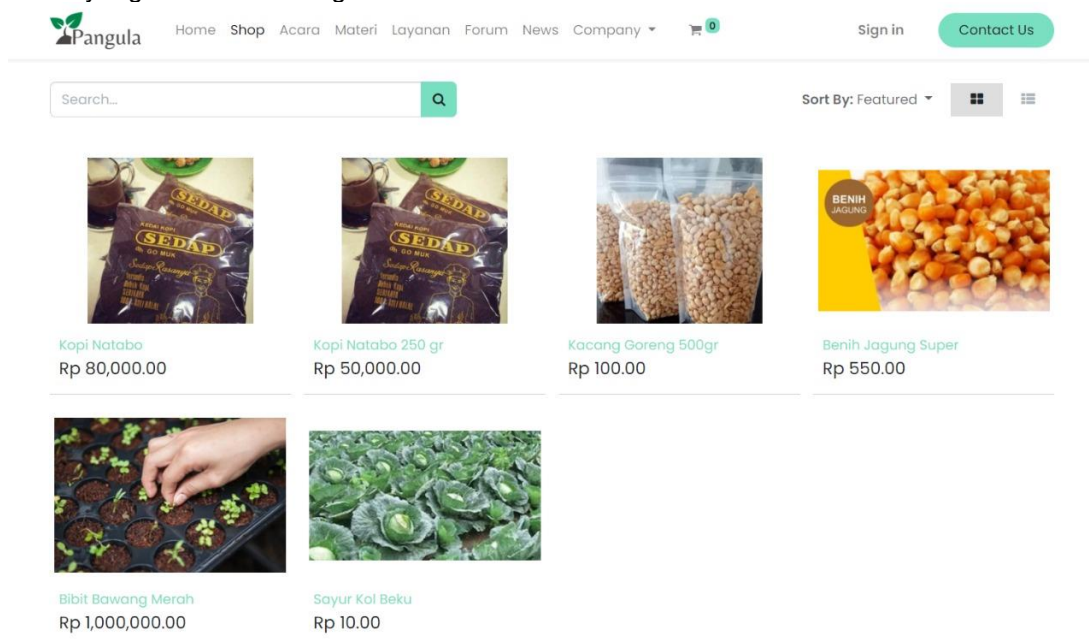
Pangula Home Shop Acara Materi Layanan Forum News Company 0 Sign in Contact Us

Search...

Sort By: Featured

KEDAI KOPI SEDAP GO MUK

Kopi Natabo
Rp 80,000.00

KEDAI KOPI SEDAP GO MUK

Kopi Natabo 250 gr
Rp 50,000.00

Kacang Goreng 500gr
Rp 100.00

BENIH JAGUNG

Benih Jagung Super
Rp 550.00

Bibit Bawang Merah
Rp 1,000,000.00

Sayur Kol Beku
Rp 10.00